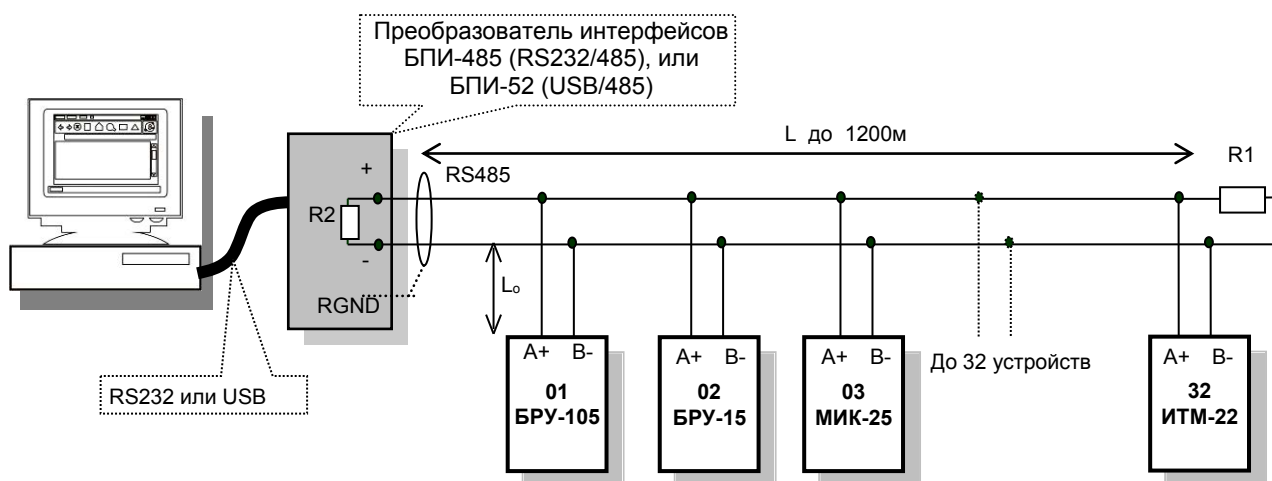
Преобразователь интерфейсов БПИ-485 (RS232/485), или БПИ-52 (USB/485)

L до 1200м

R1

RS485

+

R2

-

RGND

$L_o$

A+ B-
01
БРУ-105

A+ B-
02
БРУ-15

A+ B-
03
МИК-25

До 32 устройств

A+ B-
32
ИТМ-22

RS232 или USB